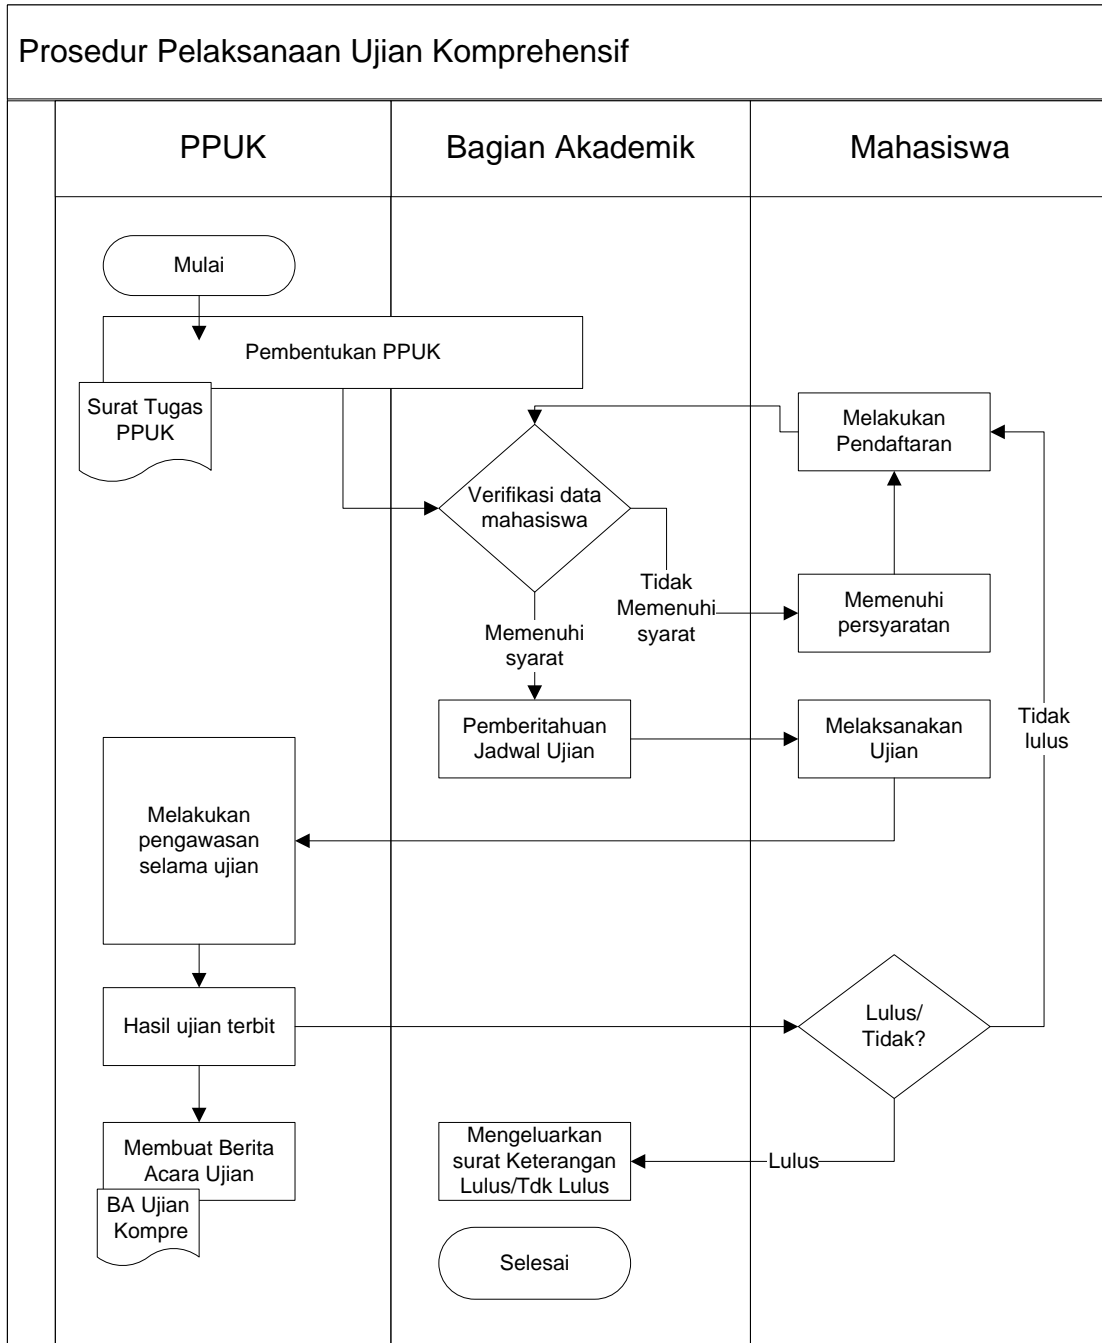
Prosedur Pelaksanaan Ujian Komprehensif

PPUK

Bagian Akademik

Mahasiswa

Mulai

Pembentukan PPUK

Surat Tugas PPUK

Melakukan Pendaftaran

Verifikasi data mahasiswa

Tidak Memenuhi syarat

Memenuhi persyaratan

Memenuhi syarat

Pemberitahuan Jadwal Ujian

Melaksanakan Ujian

Tidak lulus

Melakukan pengawasan selama ujian

Hasil ujian terbit

Lulus/ Tidak?

Membuat Berita Acara Ujian

BA Ujian Kompre

Mengeluarkan surat Keterangan Lulus/Tdk Lulus

Lulus

Selesai